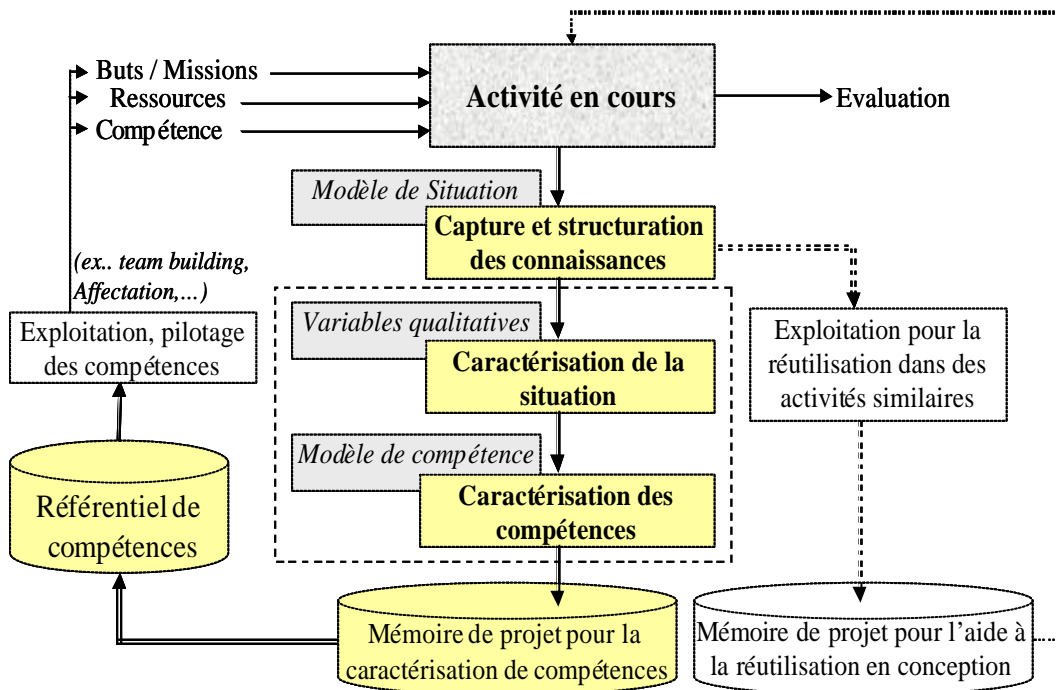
Buts / Missions
Ressources
Compétence

Activité en cours

Evaluation

Modèle de Situation

Capture et structuration des connaissances

(ex.. team building, Affectation,…)

Exploitation, pilotage des compétences

Variables qualitatives

Caractérisation de la situation

Exploitation pour la réutilisation dans des activités similaires

Modèle de compétence

Caractérisation des compétences

Référentiel de compétences

Mémoire de projet pour la caractérisation de compétences

Mémoire de projet pour l'aide à la réutilisation en conception